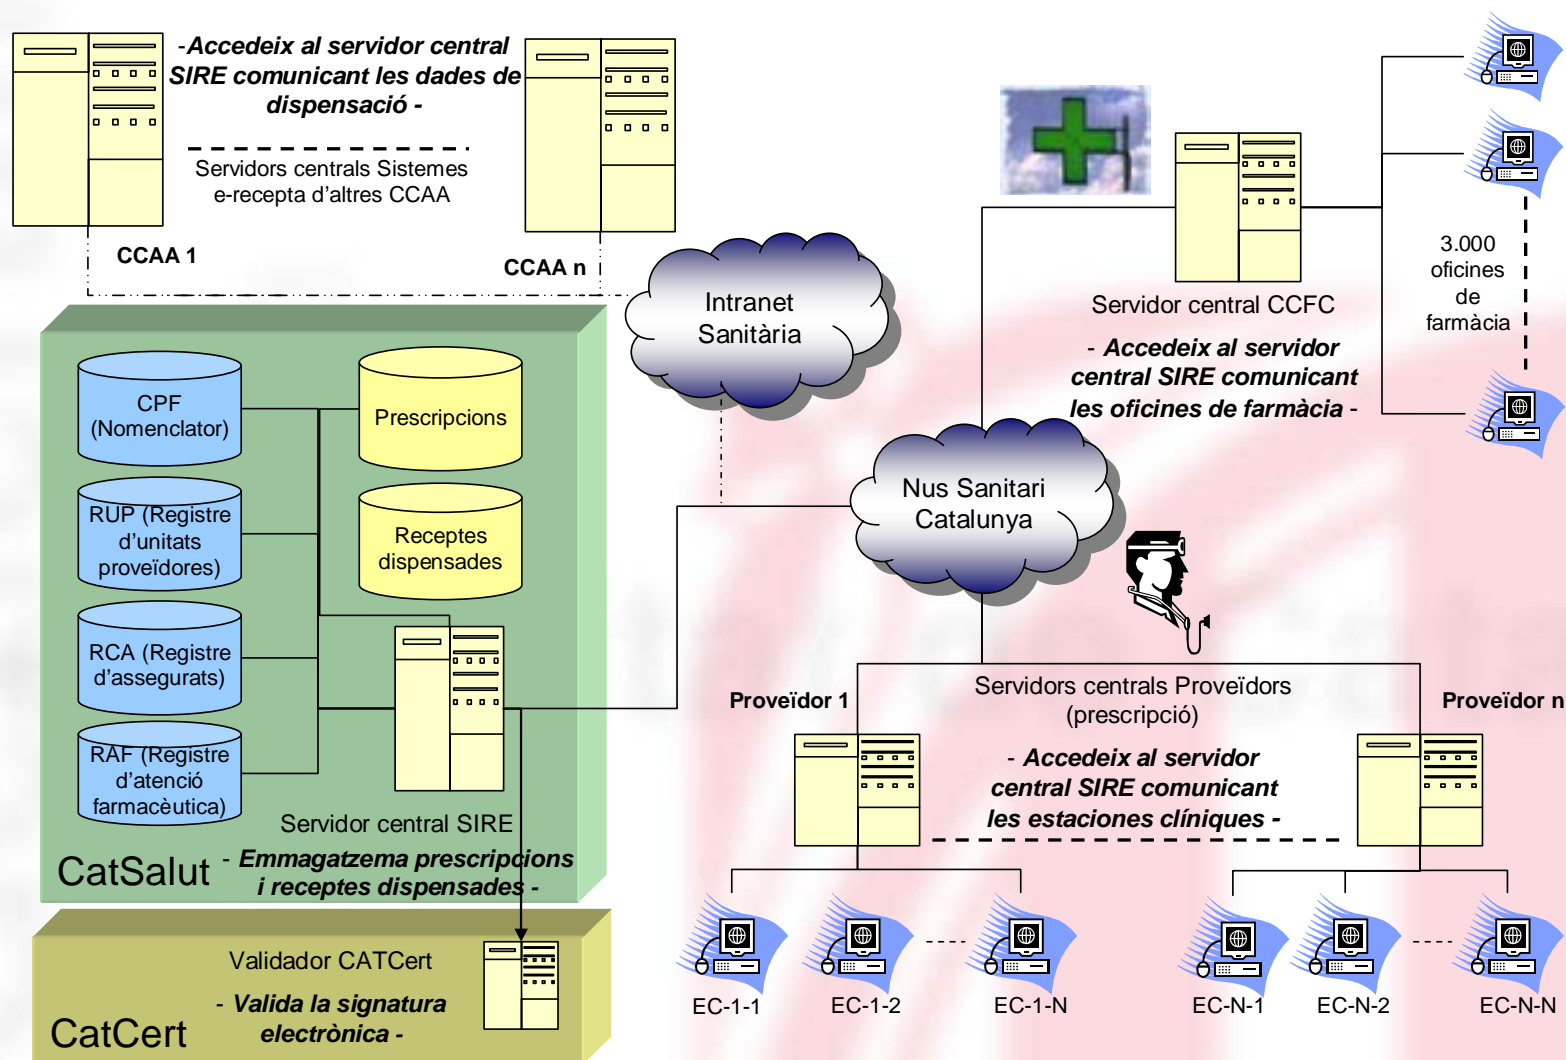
-Accedeix al servidor central SIRE comunicant les dades de dispensació -

Servidors centrals Sistemes e-recepta d'altres CCAA

CCAA 1

CCAA n

Intranet Sanitària

Servidor central CCFC

- Accedeix al servidor central SIRE comunicant les oficines de farmàcia -

3.000 oficines de farmàcia

CPF (Nomenclator)

Prescripcions

RUP (Registre d'unitats proveïdores)

Receptes dispensades

RCA (Registre d'assegurats)

RAF (Registre d'atenció farmacèutica)

Servidor central SIRE

CatSalut

- Emmagatzema prescripcions i receptes dispensades -

Nus Sanitari Catalunya

Proveïdor 1

Servidors centrals Proveïdors (prescripció)

Proveïdor n

- Accedeix al servidor central SIRE comunicant les estacions clíniques -

Validador CATCert

- Valida la signatura electrònica -

CatCert

EC-1-1

EC-1-2

EC-1-N

EC-N-1

EC-N-2

EC-N-N